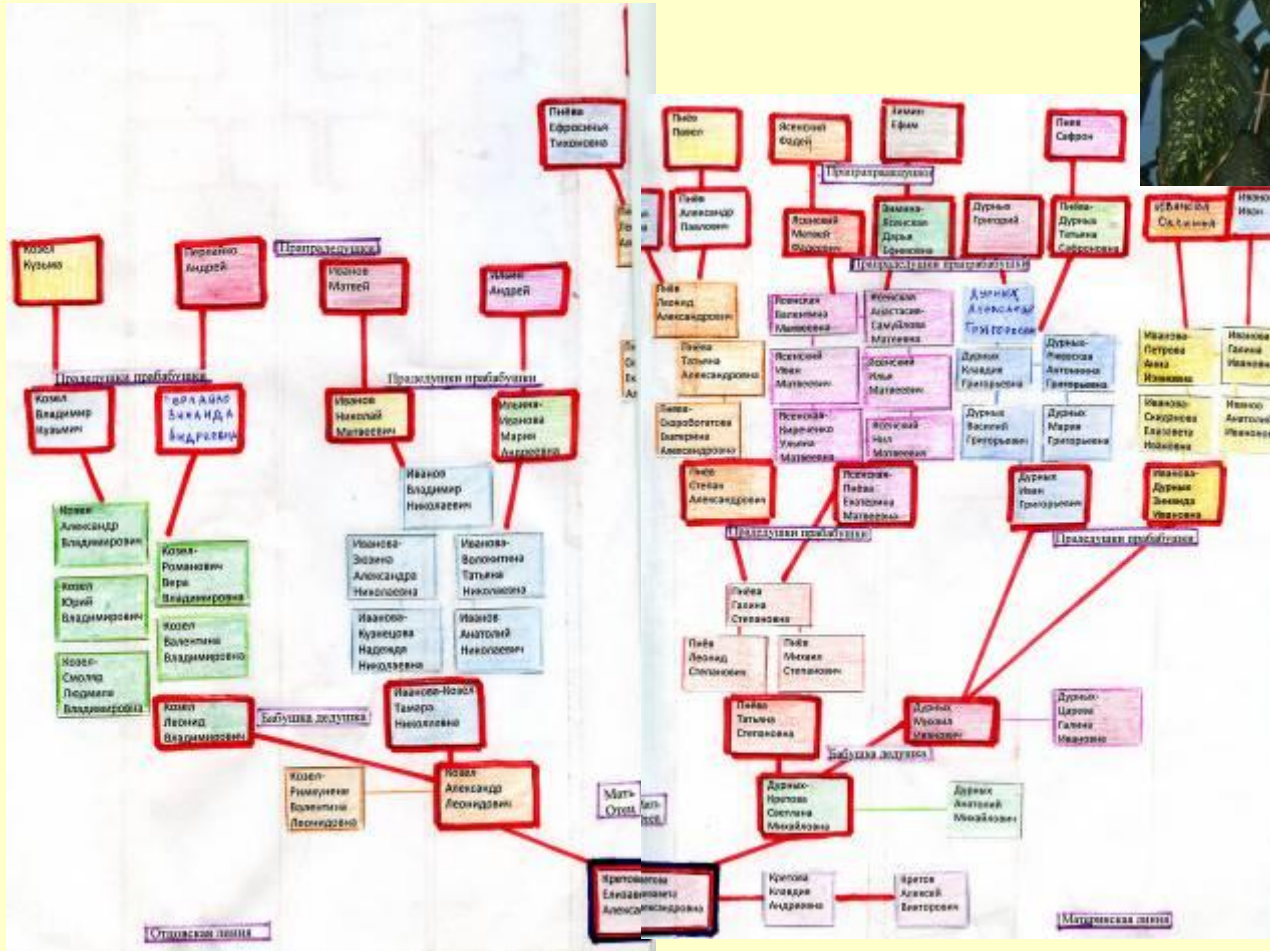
Пиёва Ефросинья Тихоновна

Козел Кузьма

Гервайло Андрей

Прапрадедушки

Иванов Матвей

Ильин Андрей

Прадедушка прабабушка

Козел Владимир Кузьмич

Гервайло Виканда Андреевна

Прадедушки прабабушки

Иванов Николай Матвеевич

Ильина-Иванова Мария Андреевна

Иванов Владимир Николаевич

Козел Александр Владимирович

Козел-Романович Вера Владимировна

Козел Юрий Владимирович

Козел Валентина Владимировна

Козел-Смоляр Людмила Владимировна

Иванова-Зюзько Александра Николаевна

Иванова-Волонтина Татьяна Николаевна

Иванова-Кузнецова Надежда Николаевна

Иванов Анатолий Николаевич

Козел Леонид Владимирович

Бабушка дедушка

Иванова-Козел Тамара Николаевна

Козел-Римкунене Валентина Леонидовна

Козел Александр Леонидович

Мать Отец

Кретова Елизавета Александровна

Отцовская линия

Пиёв Павел

Ясенский Федей

Зимин Ефим

Пиёв Сафрон

Прапрапрадедушки

Пиёв Александр Павлович

Ясенский Михаил Федеевич

Зимина-Ясенская Дарья Ефимовна

Дурных Григорий

Пиёва-Дурных Татьяна Сафроновна

Иванов Семён

Иванов Иван

Прапрадедушки прапрабабушки

Пиёв Леонид Александрович

Ясенская Валентина Михайловна

Ясенская Анастасия Самуйлова Матвеевна

Дурных Александр Григорьевич

Пиёва Татьяна Александровна

Ясенский Иван Матвеевич

Ясенский Илья Матвеевич

Дурных Клавдия Григорьевна

Дурных-Якоревская Антонина Григорьевна

Иванова-Петрова Анна Ивановна

Иванова Галина Ивановна

Пиёва-Скоробогатова Екатерина Александровна

Ясенская-Кириченко Ульяна Матвеевна

Ясенский Нил Матвеевич

Дурных Василий Григорьевич

Дурных Мария Григорьевна

Иванова-Скоркова Елизавета Ивановна

Иванов Анатолий Иванович

Пиёв Степан Александрович

Ясенская-Пиёва Евдокия Матвеевна

Дурных Иван Григорьевич

Иванова-Дурных Зинаида Ивановна

Прадедушки прабабушки

Прадедушки прабабушки

Пиёва Галина Степановна

Пиёв Леонид Степанович

Пиёв Михаил Степанович

Пиёва Татьяна Степановна

Дурных Михаил Иванович

Дурных-Царева Галина Ивановна

Бабушка дедушка

Дурных-Кретова Светлана Михайловна

Дурных Анатолий Михайлович

Кретова Клавдия Андреевна

Кретов Алексей Викторович

Материнская линия